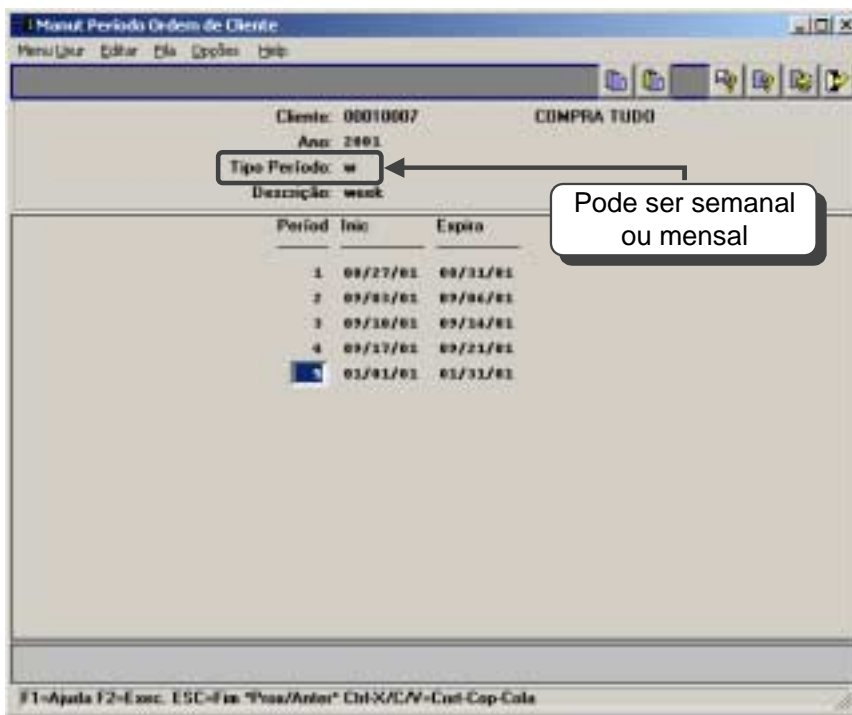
Manut Período Ordem de Cliente

Menu Usur Editar Fila Opções Help

Cliente: 00010007 COMPRA TUDO
Ano: 2001
Tipo Período: w
Descrição: week

Pode ser semanal ou mensal

| Period | Inic | Expira |
|---|---|---|
| 1 | 08/27/01 | 08/31/01 |
| 2 | 09/03/01 | 09/06/01 |
| 3 | 09/10/01 | 09/14/01 |
| 4 | 09/17/01 | 09/21/01 |
| 5 | 01/01/01 | 01/31/01 |

F1=Ajuda F2=Exec. ESC=Fim *Prox/Anter* Ctrl-X/C/V=Cut-Cop-Cola